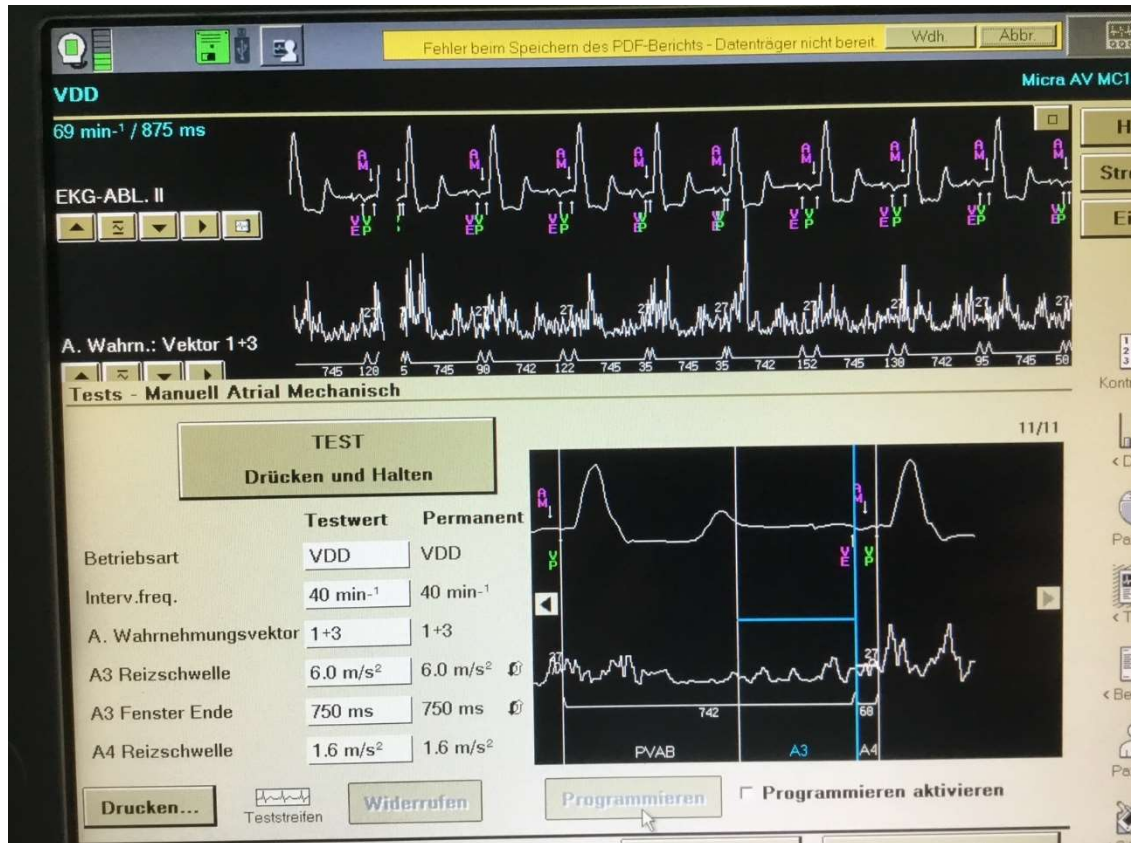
Fehler beim Speichern des PDF-Berichts - Datenträger nicht bereit Wdh. Abbr.

VDD

Micra AV MC1

69 min⁻¹ / 875 ms

EKG-ABL. II

A. Wahrn.: Vektor 1+3

745 128 5 745 98 742 122 745 35 745 35 742 152 745 138 742 95 745 58

Tests - Manuell Atrial Mechanisch

11/11

TEST
Drücken und Halten

| | Testwert | Permanent |
|---|---|---|
| Betriebsart | VDD | VDD |
| Interv.freq. | 40 min⁻¹ | 40 min⁻¹ |
| A. Wahrnehmungsvektor | 1+3 | 1+3 |
| A3 Reizschwelle | 6.0 m/s² | 6.0 m/s² |
| A3 Fenster Ende | 750 ms | 750 ms |
| A4 Reizschwelle | 1.6 m/s² | 1.6 m/s² |

742 68

PVAB A3 A4

Drucken... Teststreifen Widerrufen Programmieren Programmieren aktivieren

H Str Ei Kontr Pa Pa